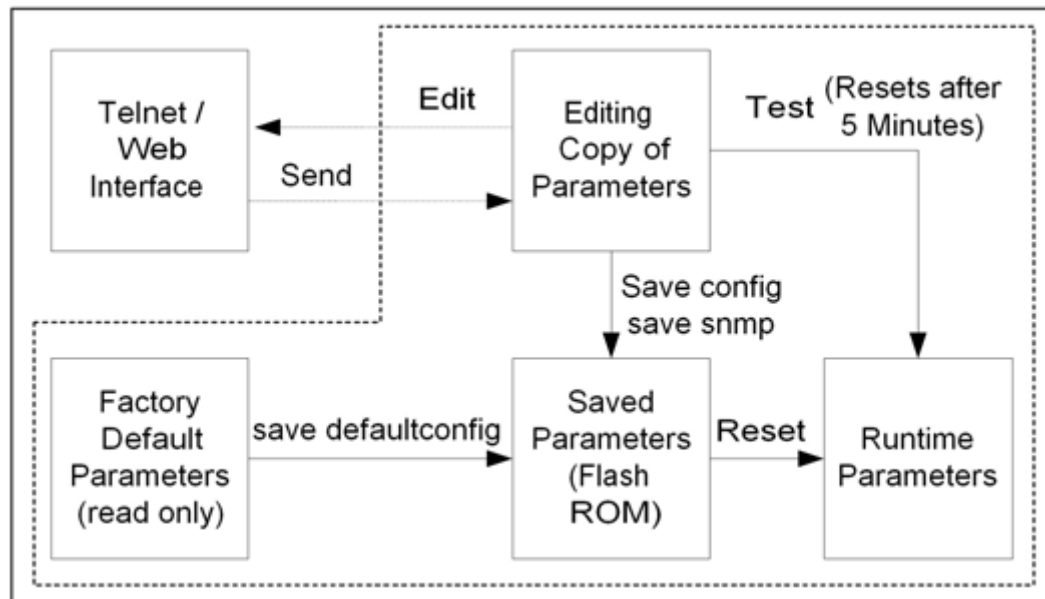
Telnet / Web Interface

Edit

Send

Editing Copy of Parameters

Test (Resets after 5 Minutes)

Save config
save snmp

Factory Default Parameters (read only)

save defaultconfig

Saved Parameters (Flash ROM)

Reset

Runtime Parameters